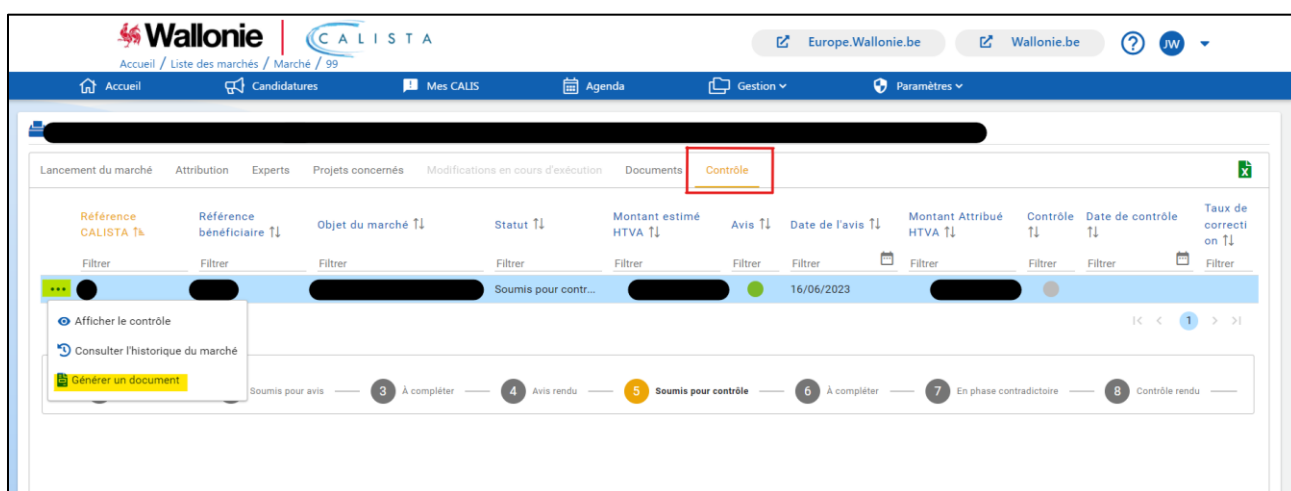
Wallonie | CALISTA

Accueil / Liste des marchés / Marché / 99

Europe.Wallonie.be Wallonie.be ? JW

Accueil Candidatures Mes CALIS Agenda Gestion Paramètres

Lancement du marché Attribution Experts Projets concernés Modifications en cours d'exécution Documents Contrôle

| Référence CALISTA | Référence bénéficiaire | Objet du marché | Statut | Montant estimé HTVA | Avis | Date de l'avis | Montant Attribué HTVA | Contrôle | Date de contrôle | Taux de correction |
|---|---|---|---|---|---|---|---|---|---|---|
| Filtrer | Filtrer | Filtrer | Filtrer | Filtrer | Filtrer | Filtrer | Filtrer | Filtrer | Filtrer | Filtrer |
| ••• | | | Soumis pour contr... | | | 16/06/2023 | | | | |

Afficher le contrôle
Consulter l'historique du marché
Générer un document

1

Soumis pour avis 3 À compléter 4 Avis rendu 5 Soumis pour contrôle 6 À compléter 7 En phase contradictoire 8 Contrôle rendu